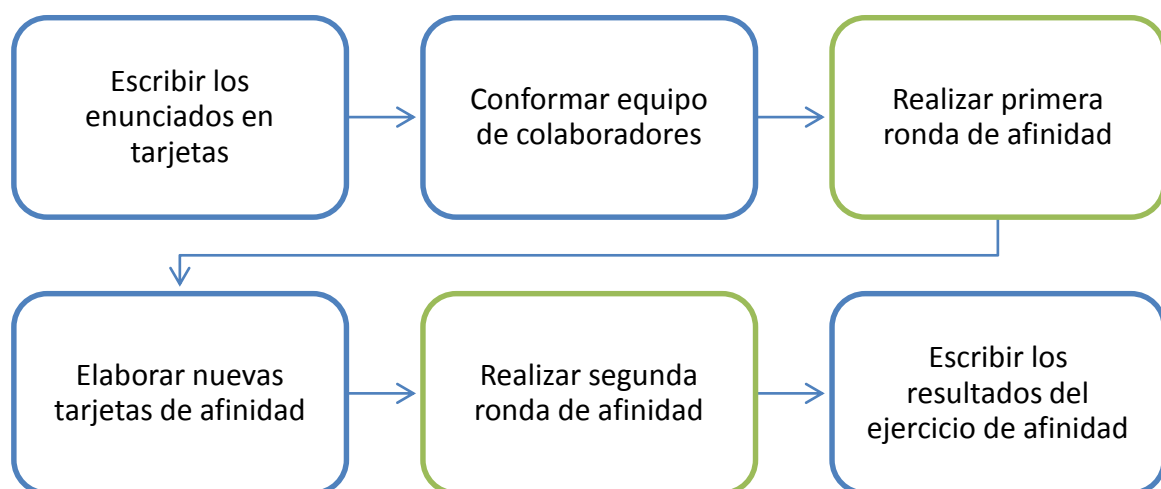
Escribir los enunciados en tarjetas

Conformar equipo de colaboradores

Realizar primera ronda de afinidad

Elaborar nuevas tarjetas de afinidad

Realizar segunda ronda de afinidad

Escribir los resultados del ejercicio de afinidad